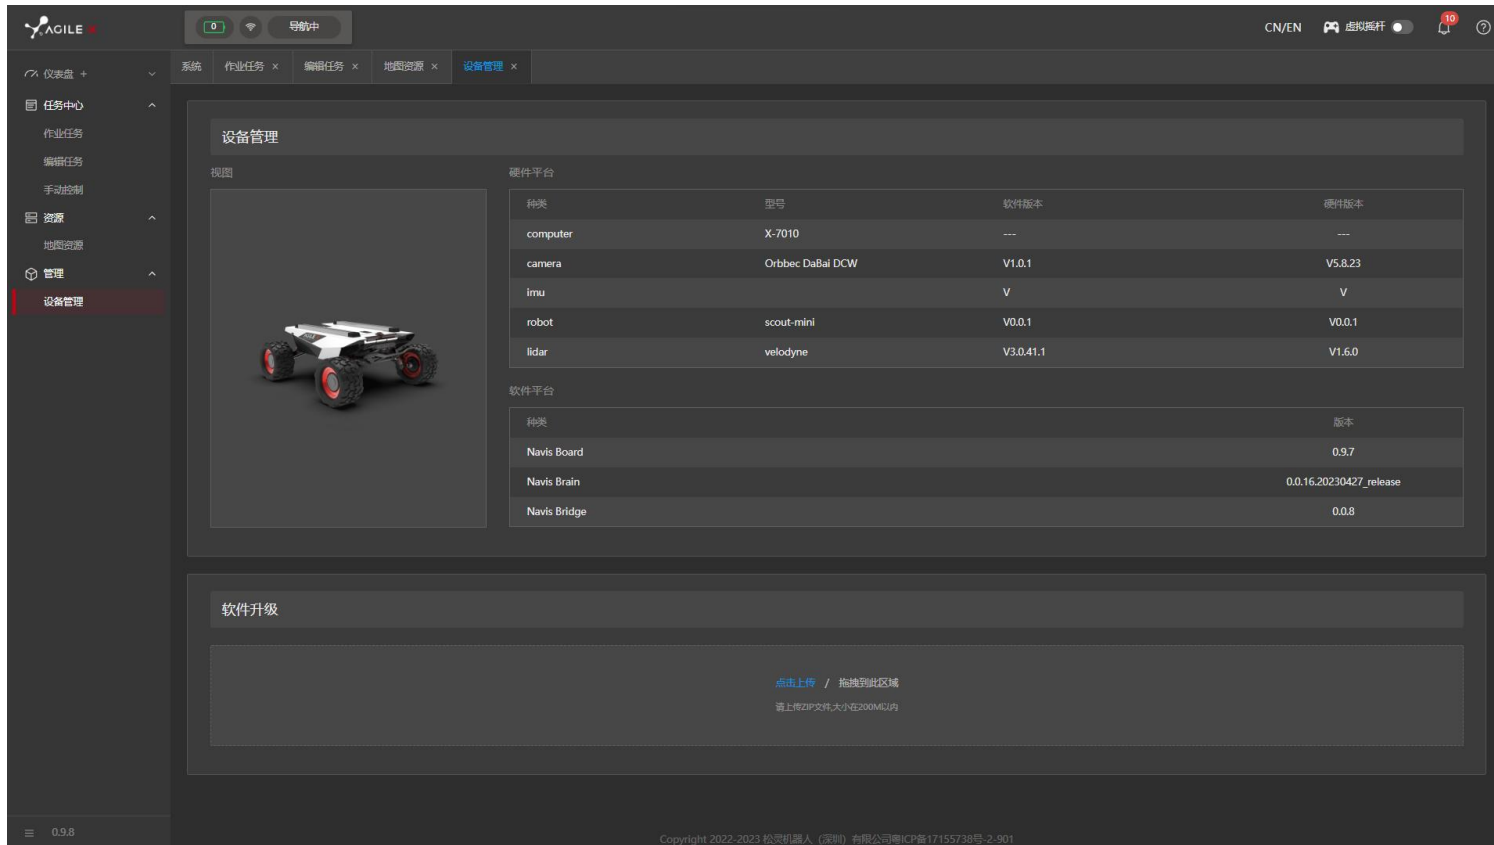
AGILE

0 导航中

CN/EN 虚拟摇杆 10

仪表盘 +
任务中心
作业任务
编辑任务
手动控制
资源
地图资源
管理
设备管理

系统 作业任务 × 编辑任务 × 地图资源 × 设备管理 ×

设备管理

视图

硬件平台

| 种类 | 型号 | 软件版本 | 硬件版本 |
|---|---|---|---|
| computer | X-7010 | --- | --- |
| camera | Orbbec DaBai DCW | V1.0.1 | V5.8.23 |
| imu | | V | V |
| robot | scout-mini | V0.0.1 | V0.0.1 |
| lidar | velodyne | V3.0.41.1 | V1.6.0 |

软件平台

| 种类 | 版本 |
|---|---|
| Navis Board | 0.9.7 |
| Navis Brain | 0.0.16.20230427_release |
| Navis Bridge | 0.0.8 |

软件升级

点击上传 / 拖拽到此区域
请上传ZIP文件,大小在200M以内

0.9.8

Copyright 2022-2023 松灵机器人（深圳）有限公司粤ICP备17155738号-2-901